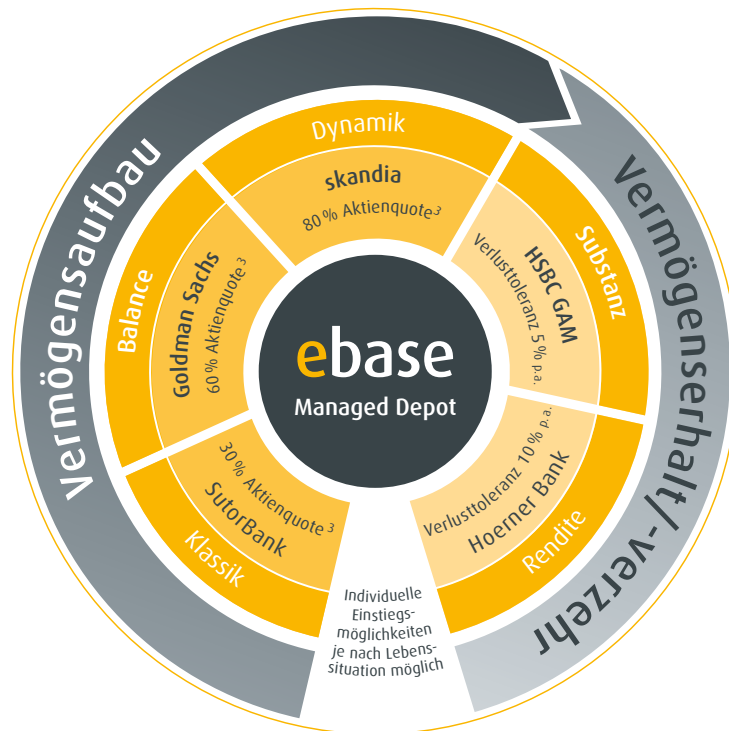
Vermögensaufbau

Vermögenserhalt/-verzehr

Dynamik

skandia

80 % Aktienquote $^3$

Substanz

HSBC GAM

Verlusttoleranz 5 % p.a.

Balance

Goldman Sachs

60 % Aktienquote $^3$

ebase

Managed Depot

Klassik

SutorBank

30 % Aktienquote $^3$

Rendite

Hoerner Bank

Verlusttoleranz 10 % p.a.

Individuelle Einstiegsmöglichkeiten je nach Lebenssituation möglich